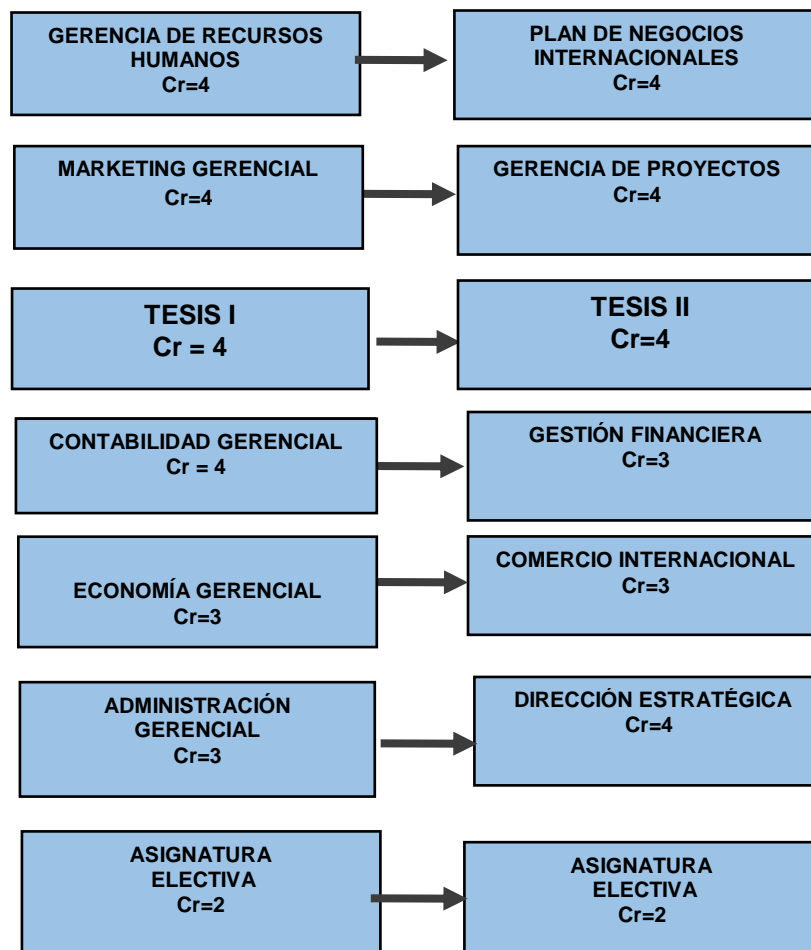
GERENCIA DE RECURSOS HUMANOS
Cr=4

PLAN DE NEGOCIOS INTERNACIONALES
Cr=4

MARKETING GERENCIAL
Cr=4

GERENCIA DE PROYECTOS
Cr=4

TESIS I
Cr = 4

TESIS II
Cr=4

CONTABILIDAD GERENCIAL
Cr = 4

GESTIÓN FINANCIERA
Cr=3

ECONOMÍA GERENCIAL
Cr=3

COMERCIO INTERNACIONAL
Cr=3

ADMINISTRACIÓN GERENCIAL
Cr=3

DIRECCIÓN ESTRATÉGICA
Cr=4

ASIGNATURA ELECTIVA
Cr=2

ASIGNATURA ELECTIVA
Cr=2